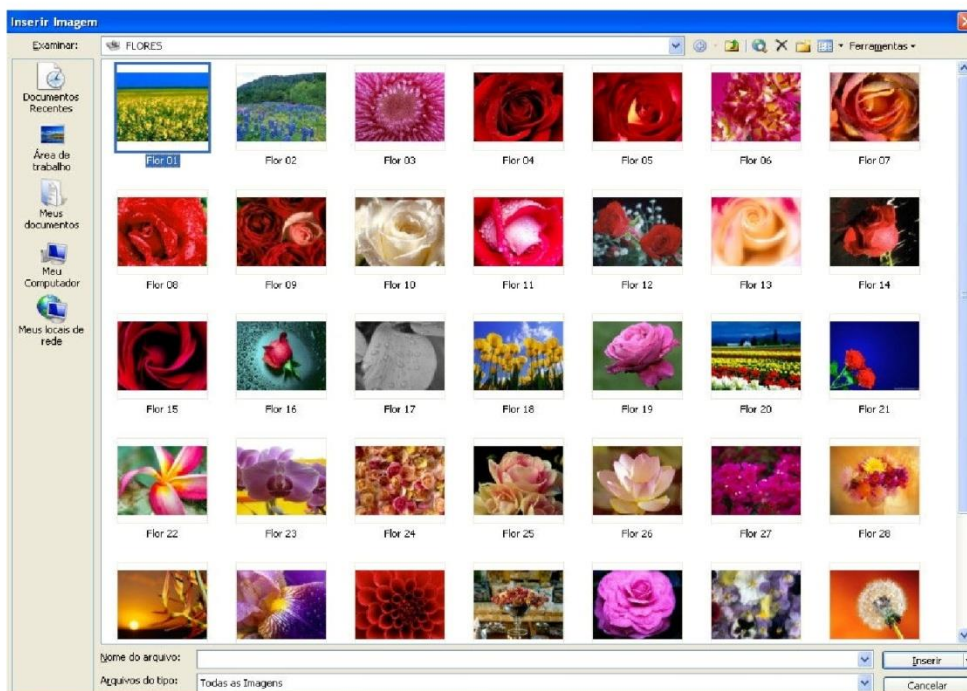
Inserir Imagem

Examinar: FLORES

Ferramentas

Documentos Recentes

Área de trabalho

Meus documentos

Meu Computador

Meus locais de rede

Flor 01
Flor 02
Flor 03
Flor 04
Flor 05
Flor 06
Flor 07
Flor 08
Flor 09
Flor 10
Flor 11
Flor 12
Flor 13
Flor 14
Flor 15
Flor 16
Flor 17
Flor 18
Flor 19
Flor 20
Flor 21
Flor 22
Flor 23
Flor 24
Flor 25
Flor 26
Flor 27
Flor 28

Nome do arquivo:
Arquivos do tipo: Todas as Imagens

Inserir
Cancelar